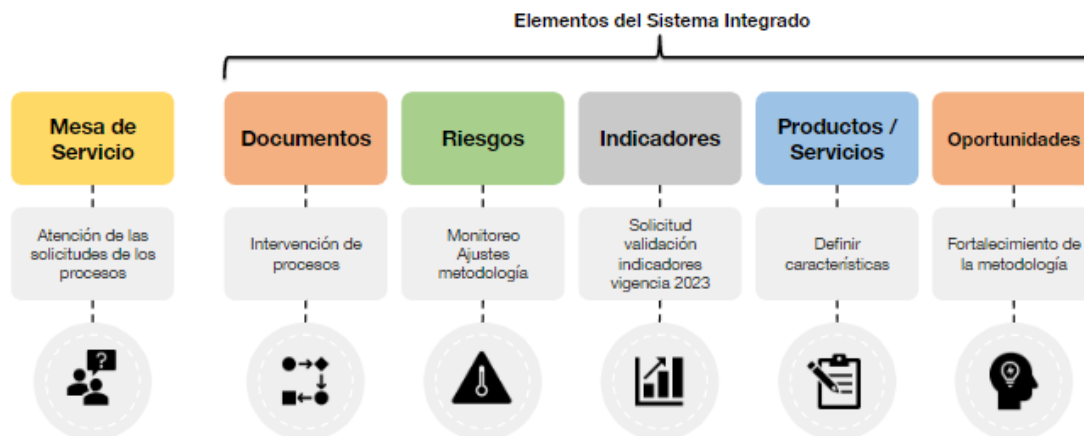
Elementos del Sistema Integrado

Mesa de Servicio

Atención de las solicitudes de los procesos

Documentos

Intervención de procesos

Riesgos

Monitoreo Ajustes metodología

Indicadores

Solicitud validación indicadores vigencia 2023

Productos / Servicios

Definir características

Oportunidades

Fortalecimiento de la metodología